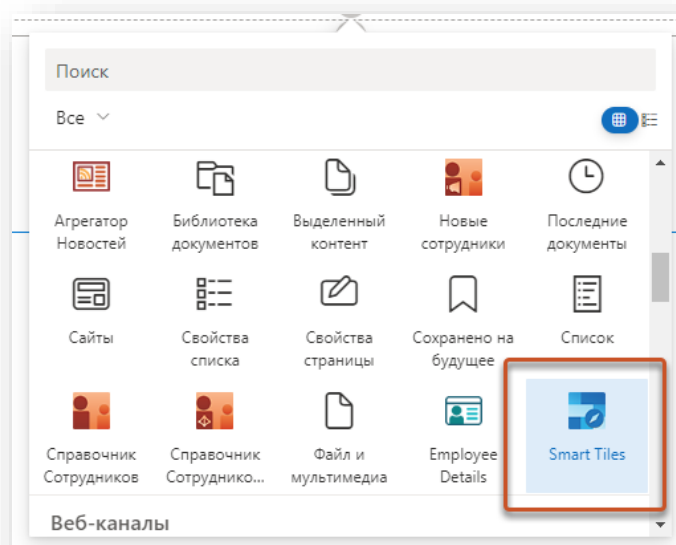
Поиск

Все

Агрегатор Новостей

Библиотека документов

Выделенный контент

Новые сотрудники

Последние документы

Сайты

Свойства списка

Свойства страницы

Сохранено на будущее

Список

Справочник Сотрудников

Справочник Сотруднико...

Файл и мультимедиа

Employee Details

Smart Tiles

Веб-каналы